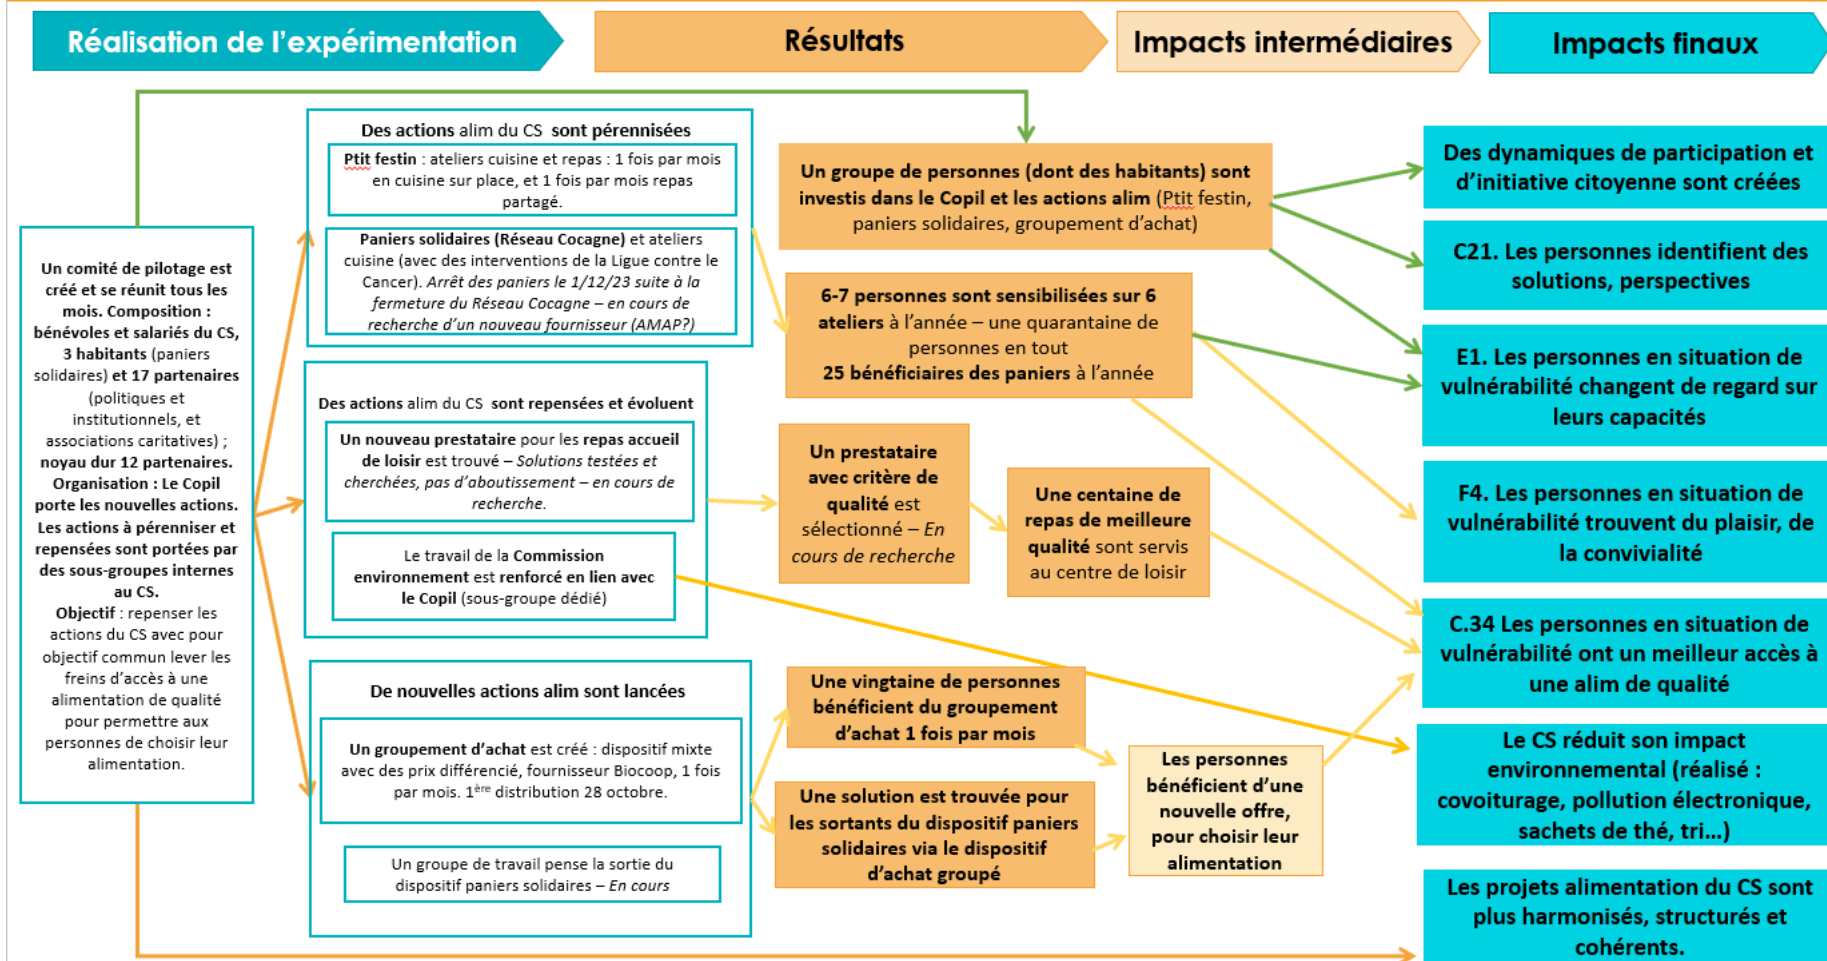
Réalisation de l'expérimentation

Résultats

Impacts intermédiaires

Impacts finaux

Un comité de pilotage est créé et se réunit tous les mois. Composition : bénévoles et salariés du CS, 3 habitants (paniers solidaires) et 17 partenaires (politiques et institutionnels, et associations caritatives) ; noyau dur 12 partenaires. Organisation : Le Copil porte les nouvelles actions. Les actions à pérenniser et repensées sont portées par des sous-groupes internes au CS. Objectif : repenser les actions du CS avec pour objectif commun lever les freins d'accès à une alimentation de qualité pour permettre aux personnes de choisir leur alimentation.

Des actions alim du CS sont pérennisées

Ptit festin : ateliers cuisine et repas : 1 fois par mois en cuisine sur place, et 1 fois par mois repas partagé.

Paniers solidaires (Réseau Cocagne) et ateliers cuisine (avec des interventions de la Ligue contre le Cancer). Arrêt des paniers le 1/12/23 suite à la fermeture du Réseau Cocagne – en cours de recherche d'un nouveau fournisseur (AMAP?)

Des actions alim du CS sont repensées et évoluent

Un nouveau prestataire pour les repas accueil de loisir est trouvé – Solutions testées et cherchées, pas d'aboutissement – en cours de recherche.

Le travail de la Commission environnement est renforcé en lien avec le Copil (sous-groupe dédié)

De nouvelles actions alim sont lancées

Un groupement d'achat est créé : dispositif mixte avec des prix différencié, fournisseur Biocoop, 1 fois par mois. 1$^{ère}$ distribution 28 octobre.

Un groupe de travail pense la sortie du dispositif paniers solidaires – En cours

Un groupe de personnes (dont des habitants) sont investis dans le Copil et les actions alim (Ptit festin, paniers solidaires, groupement d'achat)

6-7 personnes sont sensibilisées sur 6 ateliers à l'année – une quarantaine de personnes en tout
25 bénéficiaires des paniers à l'année

Un prestataire avec critère de qualité est sélectionné – En cours de recherche

Une centaine de repas de meilleure qualité sont servis au centre de loisir

Une vingtaine de personnes bénéficient du groupement d'achat 1 fois par mois

Une solution est trouvée pour les sortants du dispositif paniers solidaires via le dispositif d'achat groupé

Les personnes bénéficient d'une nouvelle offre, pour choisir leur alimentation

Des dynamiques de participation et d'initiative citoyenne sont créées

C21. Les personnes identifient des solutions, perspectives

E1. Les personnes en situation de vulnérabilité changent de regard sur leurs capacités

F4. Les personnes en situation de vulnérabilité trouvent du plaisir, de la convivialité

C.34 Les personnes en situation de vulnérabilité ont un meilleur accès à une alim de qualité

Le CS réduit son impact environnemental (réalisé : covoiturage, pollution électronique, sachets de thé, tri…)

Les projets alimentation du CS sont plus harmonisés, structurés et cohérents.